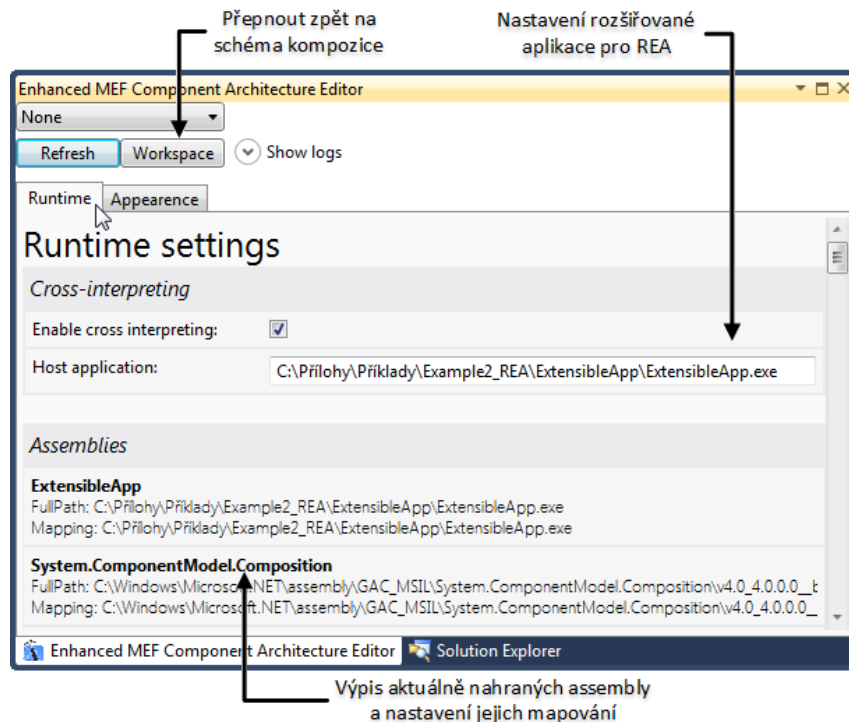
Přepnout zpět na schéma kompozice

Nastavení rozšiřované aplikace pro REA

Enhanced MEF Component Architecture Editor

None

Refresh

Workspace

Show logs

Runtime

Appearence

Runtime settings

Cross-interpreting

Enable cross interpreting:

Host application:

C:\Přílohy\Příklady\Example2_REA\ExtensibleApp\ExtensibleApp.exe

Assemblies

ExtensibleApp

FullPath: C:\Přílohy\Příklady\Example2_REA\ExtensibleApp\ExtensibleApp.exe

Mapping: C:\Přílohy\Příklady\Example2_REA\ExtensibleApp\ExtensibleApp.exe

System.ComponentModel.Composition

FullPath: C:\Windows\Microsoft.NET\assembly\GAC_MSIL\System.ComponentModel.Composition\v4.0_4.0.0.0__b

Mapping: C:\Windows\Microsoft.NET\assembly\GAC_MSIL\System.ComponentModel.Composition\v4.0_4.0.0.0__

Enhanced MEF Component Architecture Editor

Solution Explorer

Výpis aktuálně nahraných assembly a nastavení jejich mapování